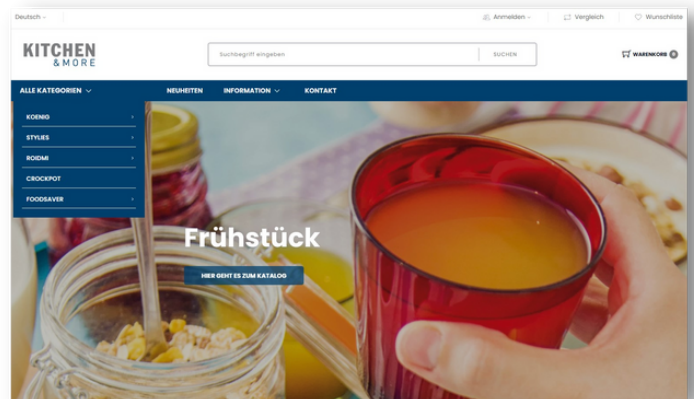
Deutsch

Anmelden

Vergleich

Wunschliste

KITCHEN
& MORE

Suchbegriff eingeben

SUCHEN

WARENKORB 0

ALLE KATEGORIEN

NEUHEITEN

INFORMATION

KONTAKT

KOENIG

STYLIES

ROIDMI

CROCKPOT

FOODSAVER

Frühstück

HIER GEHT ES ZUM KATALOG